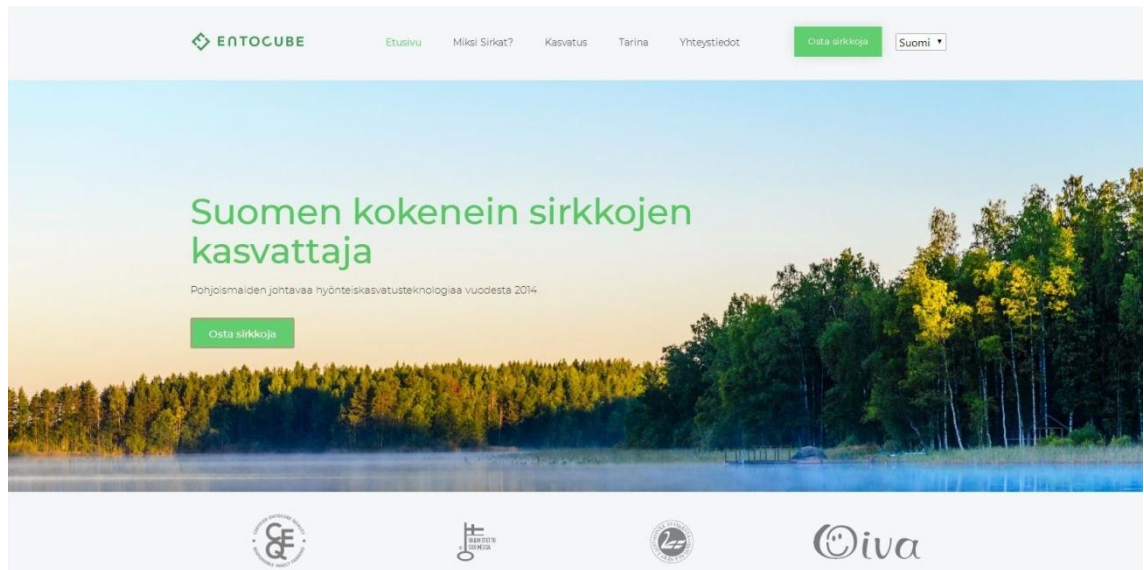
ENTOCUBE

Etusivu Miksi Sirkat? Kasvatus Tarina Yhteystiedot

Osta sirkkoja

Suomi ▾

Suomen kokenein sirkkojen kasvattaja

Pohjoismaiden johtavaa hyönteiskasvatusteknologiaa vuodesta 2014

Osta sirkkoja

CEF

HUNAJAINEN TUOTE SUOMESSA

Oiva